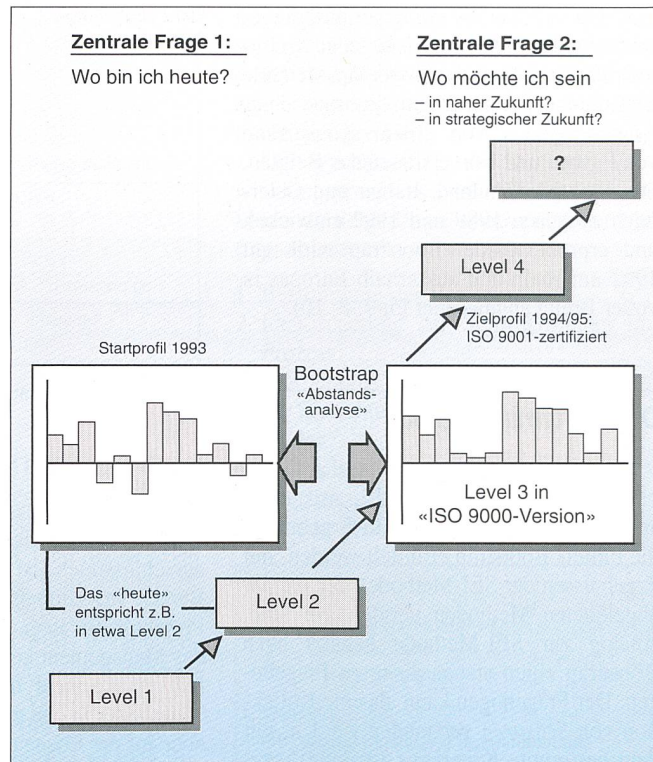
Zentrale Frage 1:

Wo bin ich heute?

Zentrale Frage 2:

Wo möchte ich sein
– in naher Zukunft?
– in strategischer Zukunft?

?

Level 4

Zielprofil 1994/95:
ISO 9001-zertifiziert

Startprofil 1993

Bootstrap
«Abstands-analyse»

Level 3 in
«ISO 9000-Version»

Das «heute» entspricht z.B. in etwa Level 2

Level 2

Level 1